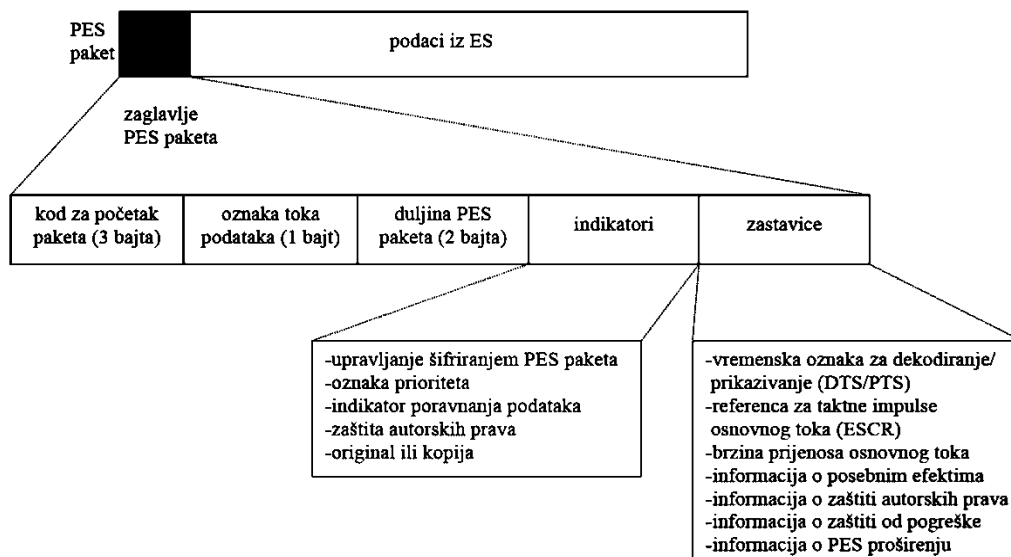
PES paket

podaci iz ES

zaglavlje PES paketa

kod za početak paketa (3 bajta)

oznaka toka podataka (1 bajt)

duljina PES paketa (2 bajta)

indikatori

zastavice

-upravljanje šifriranjem PES paketa
-oznaka prioriteta
-indikator poravnanja podataka
-zaštita autorskih prava
-original ili kopija

-vremenska oznaka za dekodiranje/ prikazivanje (DTS/PTS)
-referenca za taktne impulse osnovnog toka (ESCR)
-brzina prijenosa osnovnog toka
-informacija o posebnim efektima
-informacija o zaštiti autorskih prava
-informacija o zaštiti od pogreške
-informacija o PES proširenju